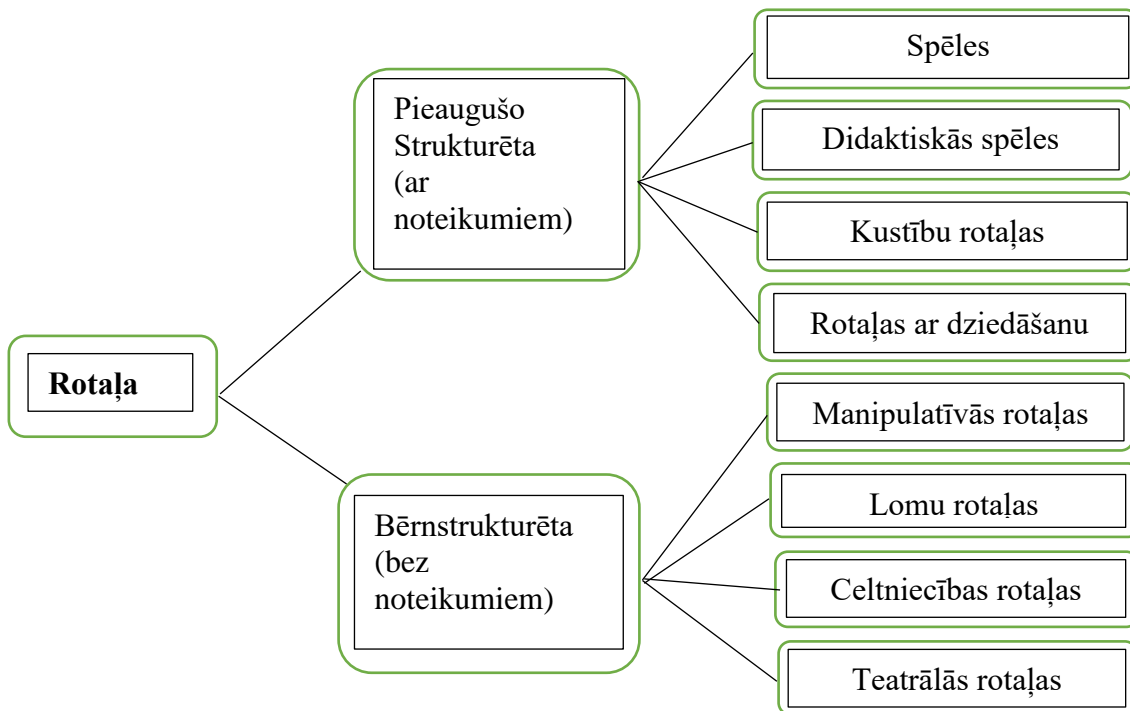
Rotaļa

Pieaugušo Strukturēta (ar noteikumiem)

Spēles

Didaktiskās spēles

Kustību rotaļas

Rotaļas ar dziedāšanu

Bērnstrukturēta (bez noteikumiem)

Manipulatīvās rotaļas

Lomu rotaļas

Celtniecības rotaļas

Teatrālās rotaļas